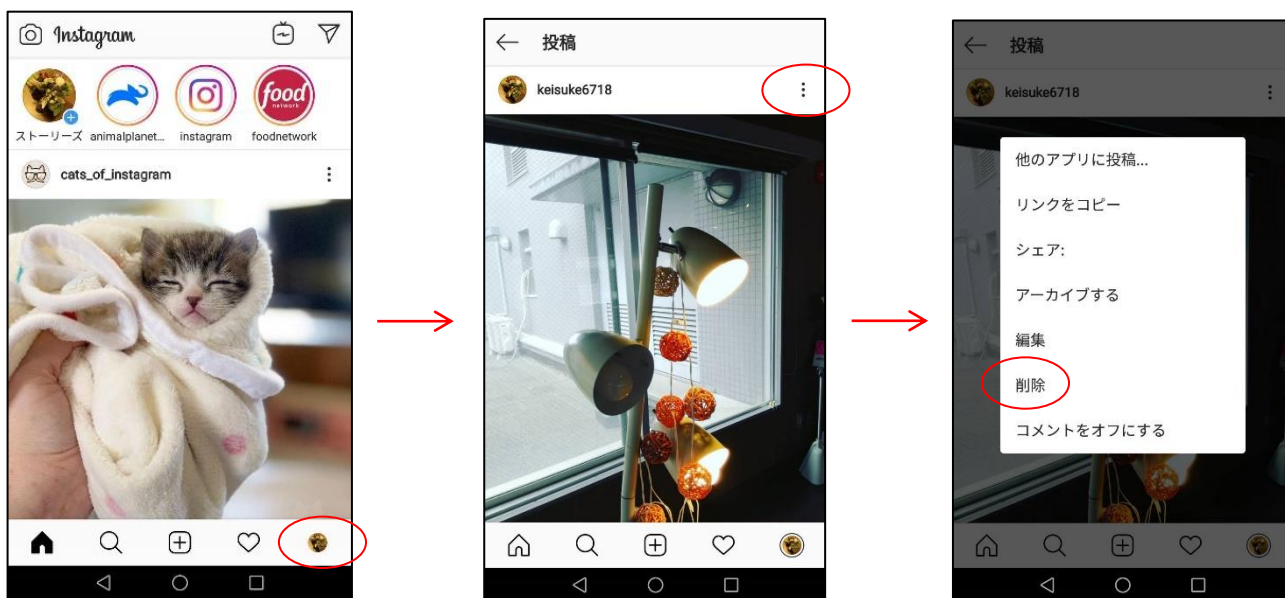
Instagram

ストーリーズ animalplanet... instagram foodnetwork

food network

cats_of_instagram

← 投稿

keisuke6718

← 投稿

keisuke6718

他のアプリに投稿...

リンクをコピー

シェア:

アーカイブする

編集

削除

コメントをオフにする